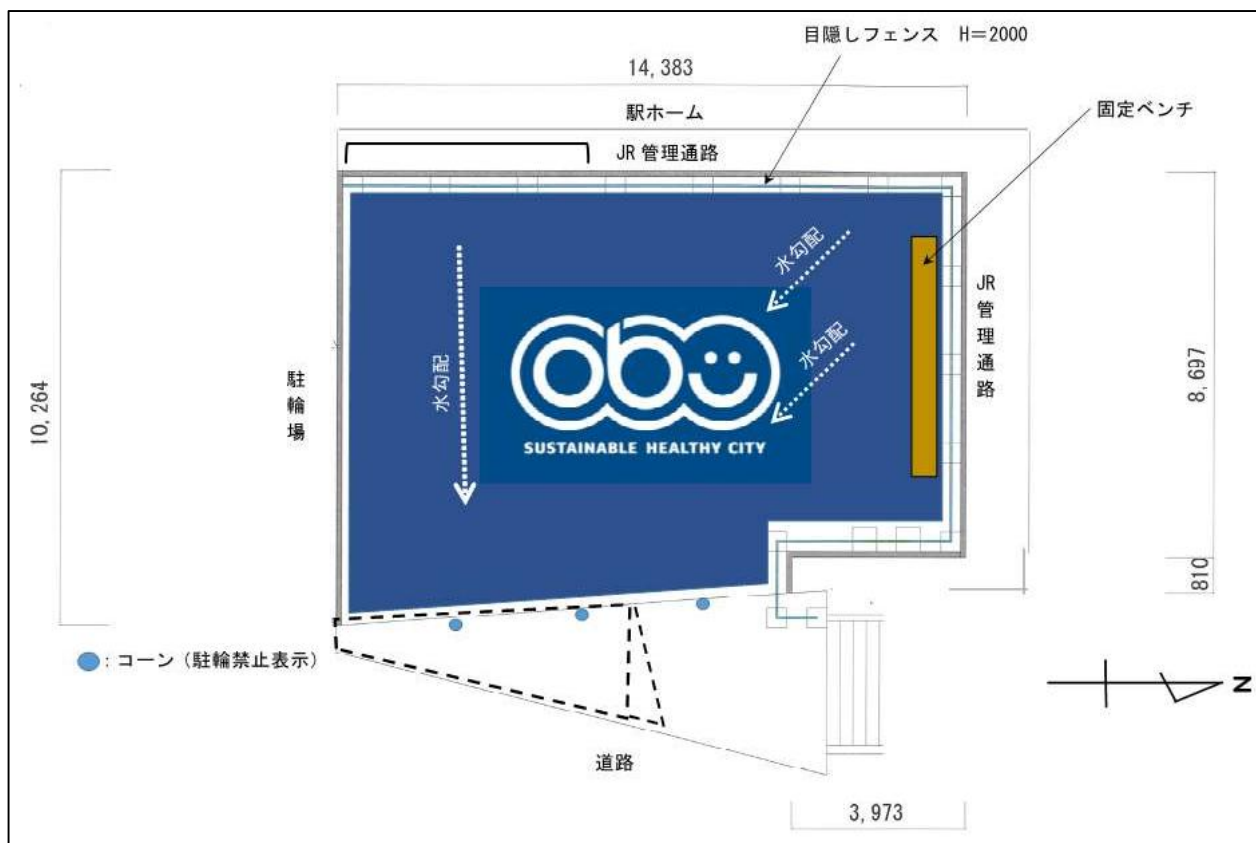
目隠しフェンス H=2000

14, 383

駅ホーム

固定ベンチ

JR 管理通路

水勾配

水勾配

水勾配

obu

SUSTAINABLE HEALTHY CITY

JR 管理通路

駐輪場

10, 264

8, 697

810

: コーン（駐輪禁止表示）

N

道路

3, 973